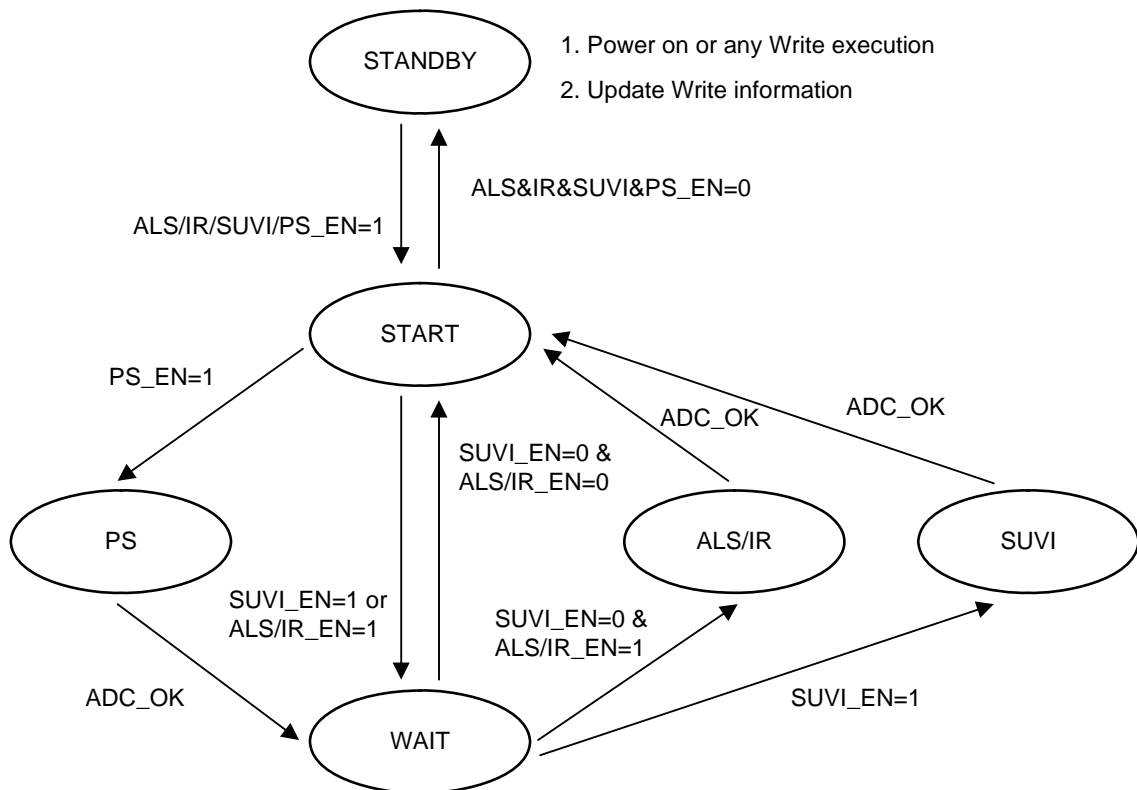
STANDBY

1. Power on or any Write execution

2. Update Write information

ALS/IR/SUVI/PS_EN=1

ALS&IR&SUVI&PS_EN=0

START

PS_EN=1

SUVI_EN=0 & ALS/IR_EN=0

ADC_OK

ADC_OK

PS

ALS/IR

SUVI

SUVI_EN=1 or ALS/IR_EN=1

SUVI_EN=0 & ALS/IR_EN=1

ADC_OK

SUVI_EN=1

WAIT